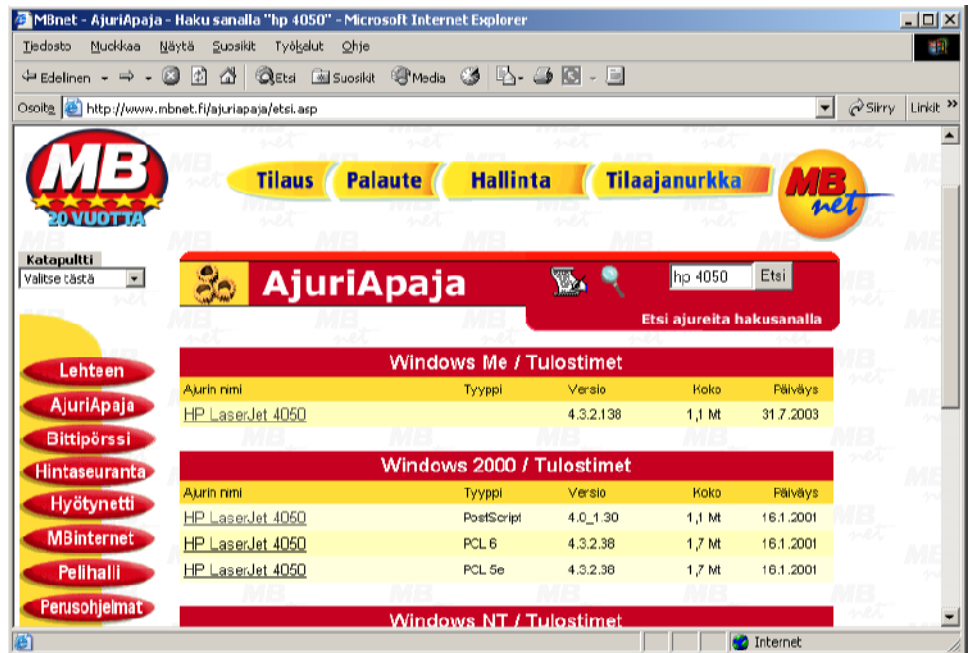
MBnet - AjuriApaja - Haku sanalla "hp 4050" - Microsoft Internet Explorer

Tiedosto Muokkaa Näytä Suosikit Työkalut Ohje

Edellinen Etsi Suosikit Media

Osoite http://www.mbnet.fi/ajuriapaja/etsi.asp Siirry Linkit »

MB 20 VUOTTA

Tilaus Palaute Hallinta Tilaajanurkka

MB net

Katapultti
Valitse tästä

AjuriApaja

hp 4050 Etsi

Etsi ajureita hakusanalla

Lehteen
AjuriApaja
Bittipörssi
Hintaseuranta
Hyötynetti
MBinternet
Pelihalli
Perusohjelmat

Windows Me / Tulostimet

| Ajurin nimi | Tyyppi | Versio | Koko | Päiväys |
|---|---|---|---|---|
| HP LaserJet 4050 | | 4.3.2.138 | 1,1 Mt | 31.7.2003 |

Windows 2000 / Tulostimet

| Ajurin nimi | Tyyppi | Versio | Koko | Päiväys |
|---|---|---|---|---|
| HP LaserJet 4050 | PostScript | 4.0_1.30 | 1,1 Mt | 16.1.2001 |
| HP LaserJet 4050 | PCL 6 | 4.3.2.38 | 1,7 Mt | 16.1.2001 |
| HP LaserJet 4050 | PCL 5e | 4.3.2.38 | 1,7 Mt | 16.1.2001 |

Windows NT / Tulostimet

Internet